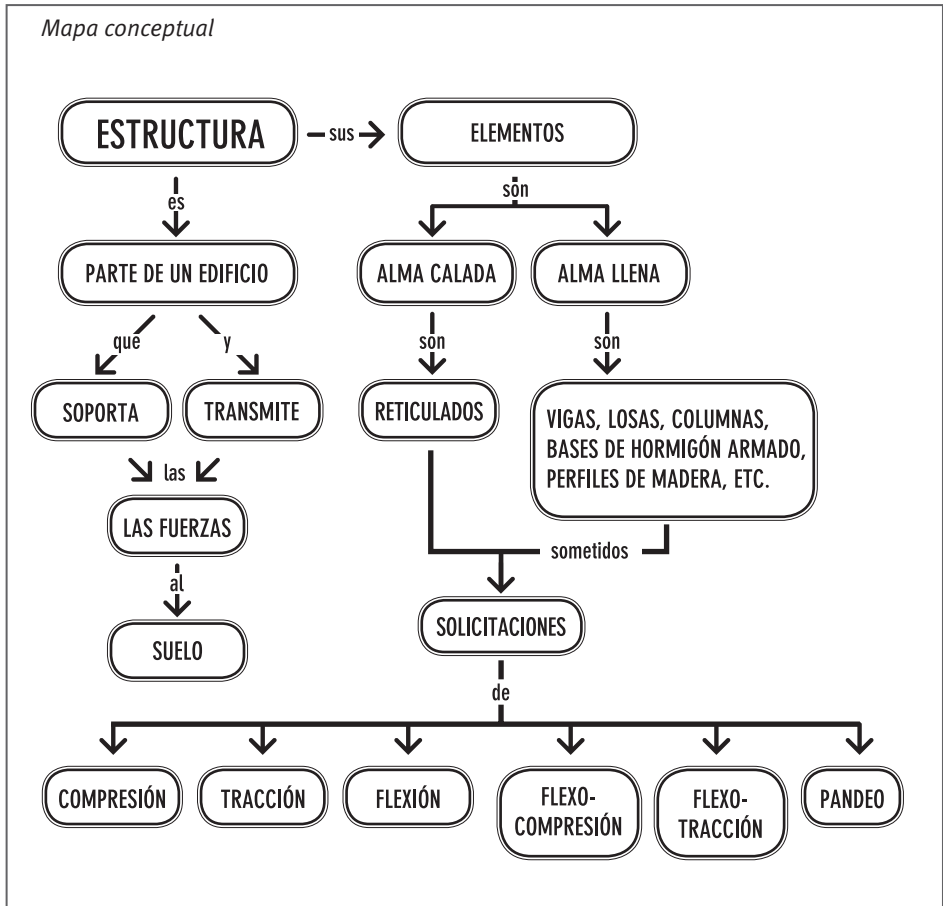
Mapa conceptual

ESTRUCTURA

sus

ELEMENTOS

es

són

PARTE DE UN EDIFICIO

ALMA CALADA

ALMA LLENA

que

y

son

son

SOPORTA

TRANSMITE

RETICULADOS

VIGAS, LOSAS, COLUMNAS, BASES DE HORMIGÓN ARMADO, PERFILES DE MADERA, ETC.

las

LAS FUERZAS

sometidos

al

SOLICITACIONES

SUELO

de

COMPRESIÓN

TRACCIÓN

FLEXIÓN

FLEXO-COMPRESIÓN

FLEXO-TRACCIÓN

PANDEO